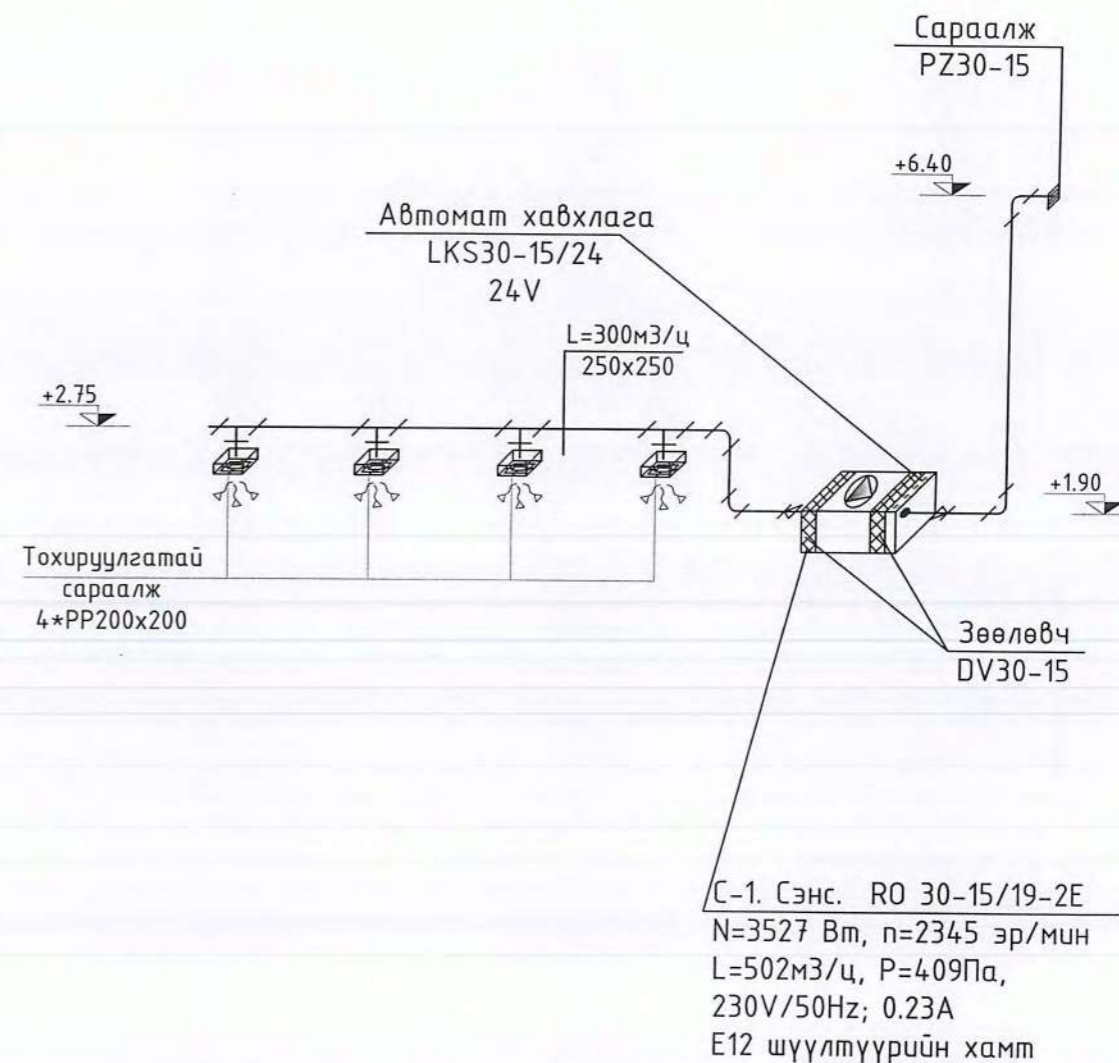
Сараалж
PZ30-15

+6.40

Автомат хавхлага
LKS30-15/24
24V

L=300м3/ц
250x250

+2.75

+1.90

Тохируулгатай
сараалж
4*PP200x200

Зөөлөвч
DV30-15

C-1. Сэнс. RO 30-15/19-2E
N=3527 Вт, n=2345 эр/мин
L=502м3/ц, P=409Па,
230V/50Hz; 0.23A
E12 шүүлтүүрийн хамт